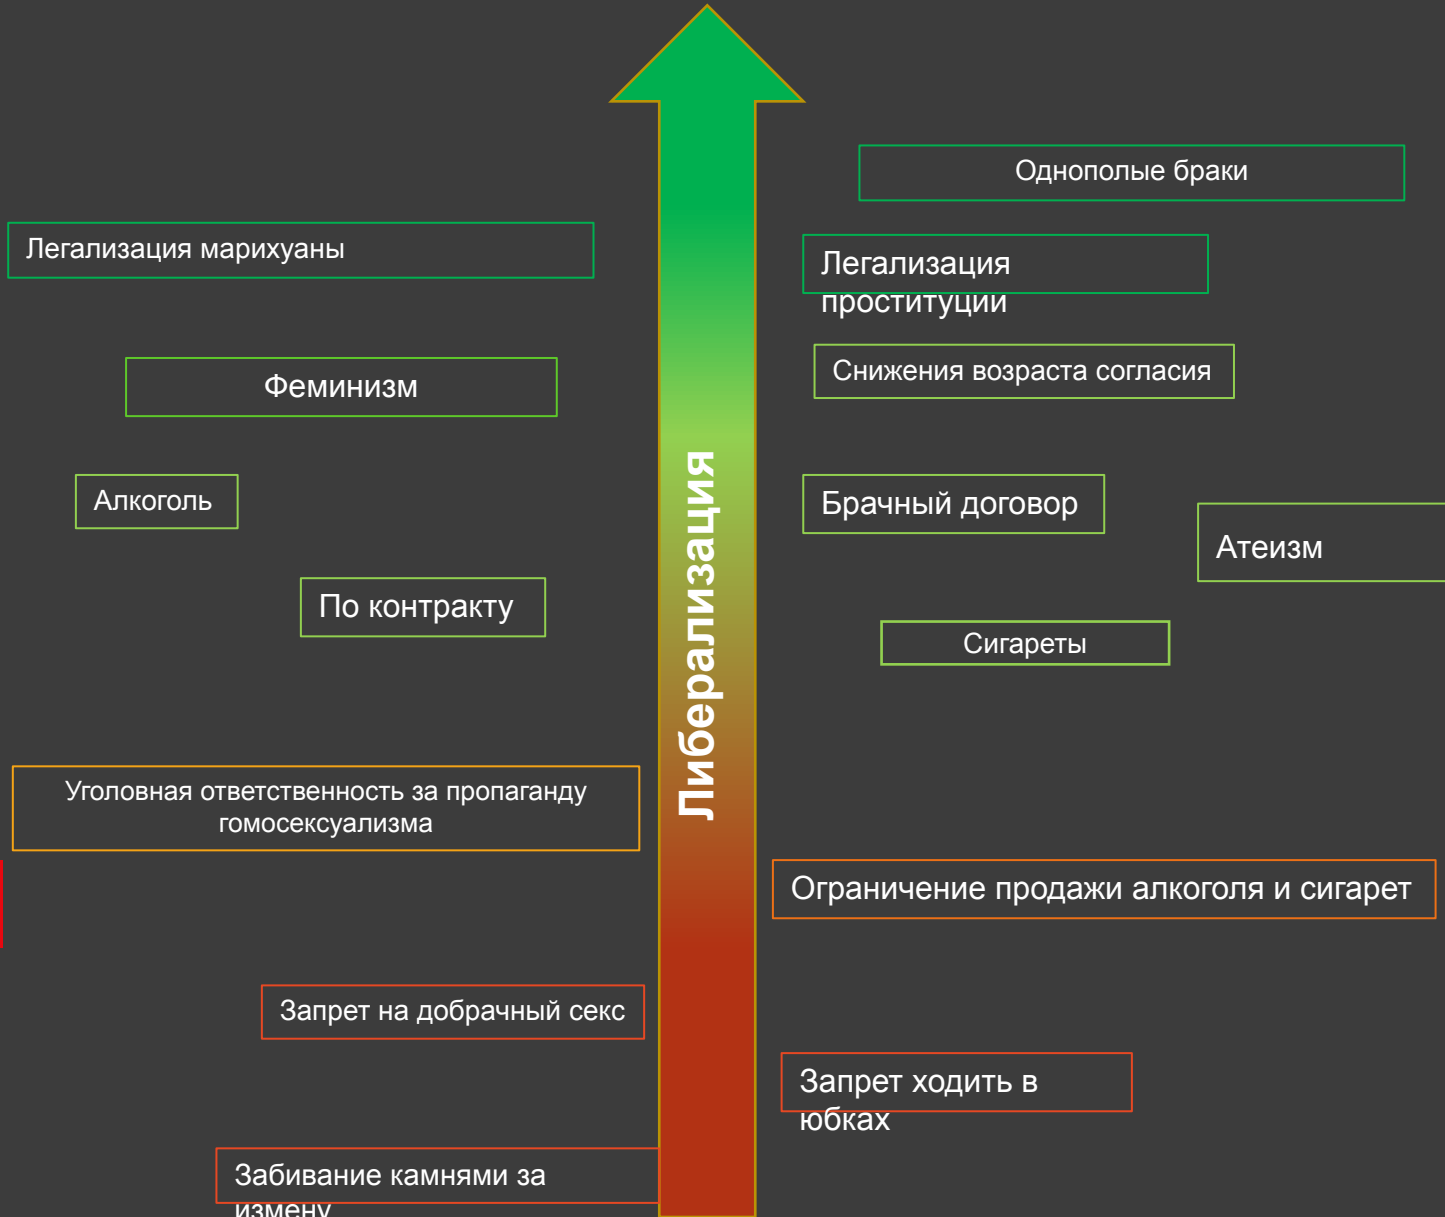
Однополые браки

Легализация марихуаны

Легализация проституции

Феминизм

Снижения возраста согласия

Алкоголь

Брачный договор

Атеизм

По контракту

Сигареты

Либерализация

Уголовная ответственность за пропаганду гомосексуализма

Ограничение продажи алкоголя и сигарет

Запрет на добрачный секс

Запрет ходить в юбках

Забивание камнями за измену